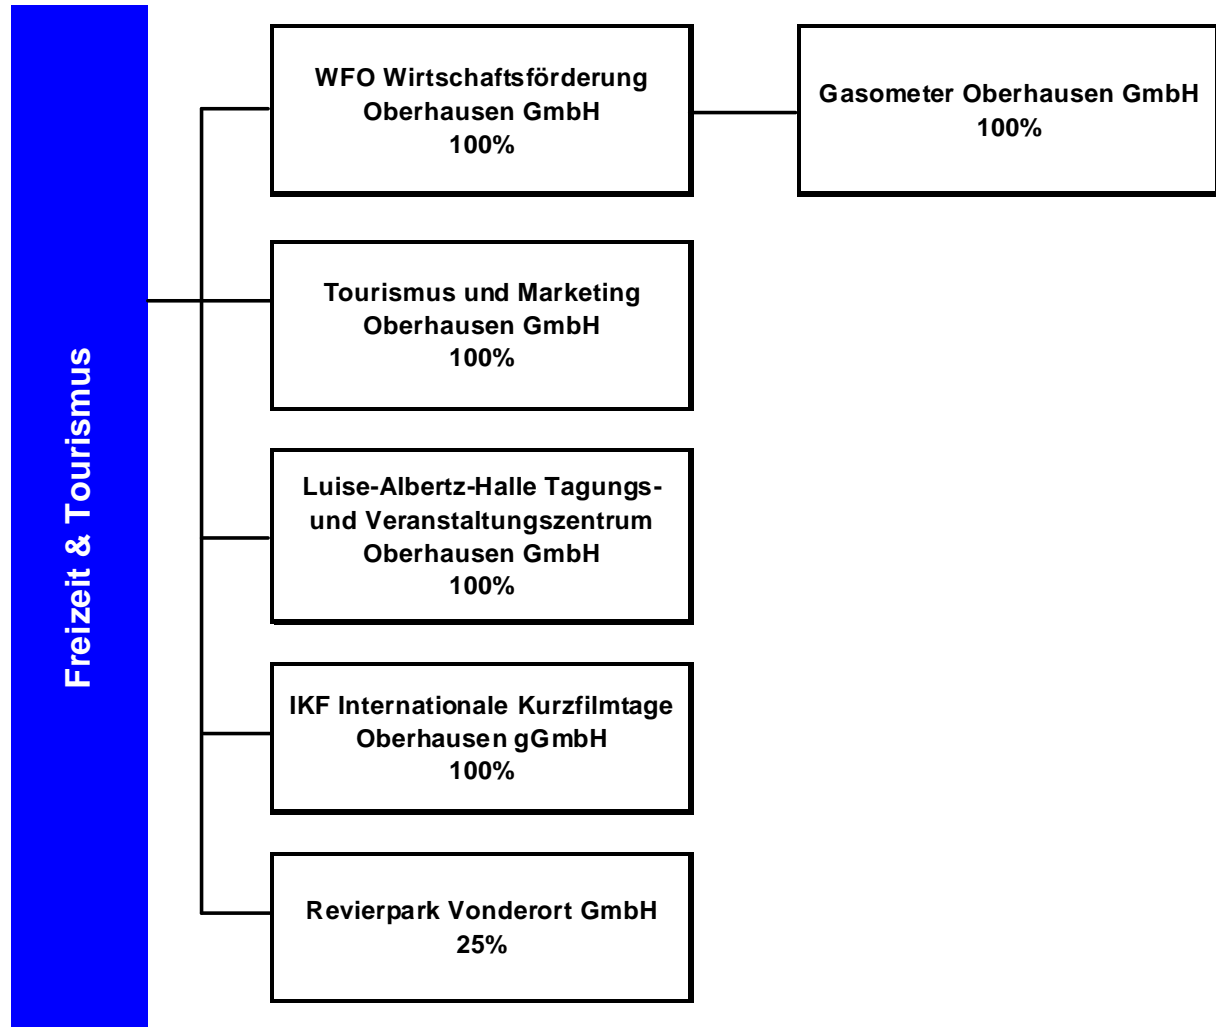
Freizeit & Tourismus

WFO Wirtschaftsförderung Oberhausen GmbH
100%

Gasometer Oberhausen GmbH
100%

Tourismus und Marketing Oberhausen GmbH
100%

Luise-Albertz-Halle Tagungs- und Veranstaltungszentrum Oberhausen GmbH
100%

IKF Internationale Kurzfilmtage Oberhausen gGmbH
100%

Revierpark Vonderort GmbH
25%